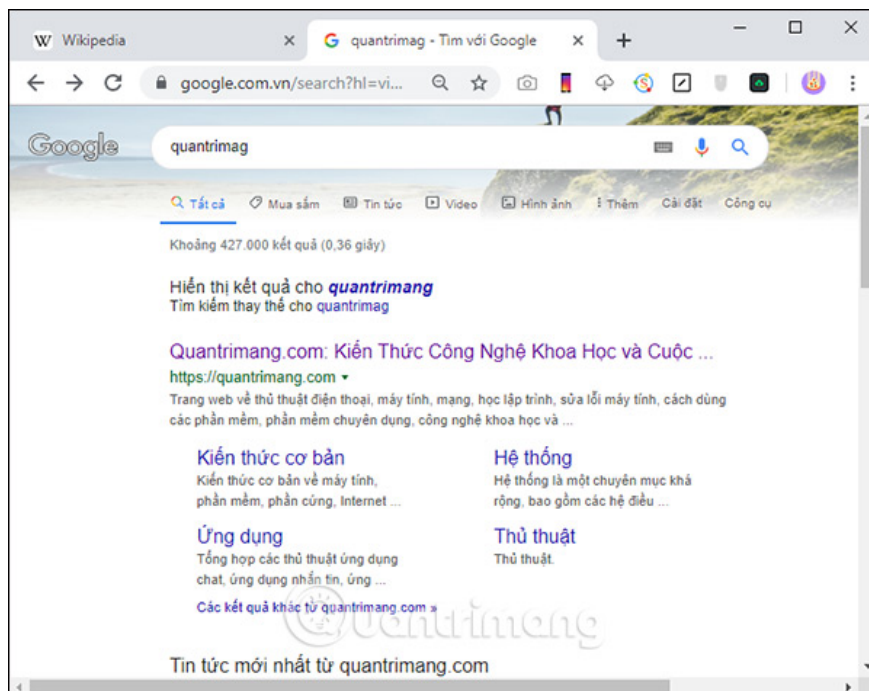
W Wikipedia ×
G quantrimag - Tìm với Google ×
+

google.com.vn/search?hl=vi...

Google

quantrimag

Tất cả
Mua sắm
Tin tức
Video
Hình ảnh
Thêm
Cài đặt
Công cụ

Khoảng 427.000 kết quả (0,36 giây)

Hiển thị kết quả cho ***quantrimang***
Tìm kiếm thay thế cho quantrimag

Quantrimang.com: Kiến Thức Công Nghệ Khoa Học và Cuộc ...
https://quantrimang.com ▾
Trang web về thủ thuật điện thoại, máy tính, mạng, học lập trình, sửa lỗi máy tính, cách dùng các phần mềm, phần mềm chuyên dụng, công nghệ khoa học và ...

Kiến thức cơ bản
Kiến thức cơ bản về máy tính, phần mềm, phần cứng, Internet ...

Hệ thống
Hệ thống là một chuyên mục khá rộng, bao gồm các hệ điều ...

Ứng dụng
Tổng hợp các thủ thuật ứng dụng chat, ứng dụng nhắn tin, ứng ...

Thủ thuật
Thủ thuật.

Các kết quả khác từ quantrimang.com »

quantrimang

Tin tức mới nhất từ quantrimang.com